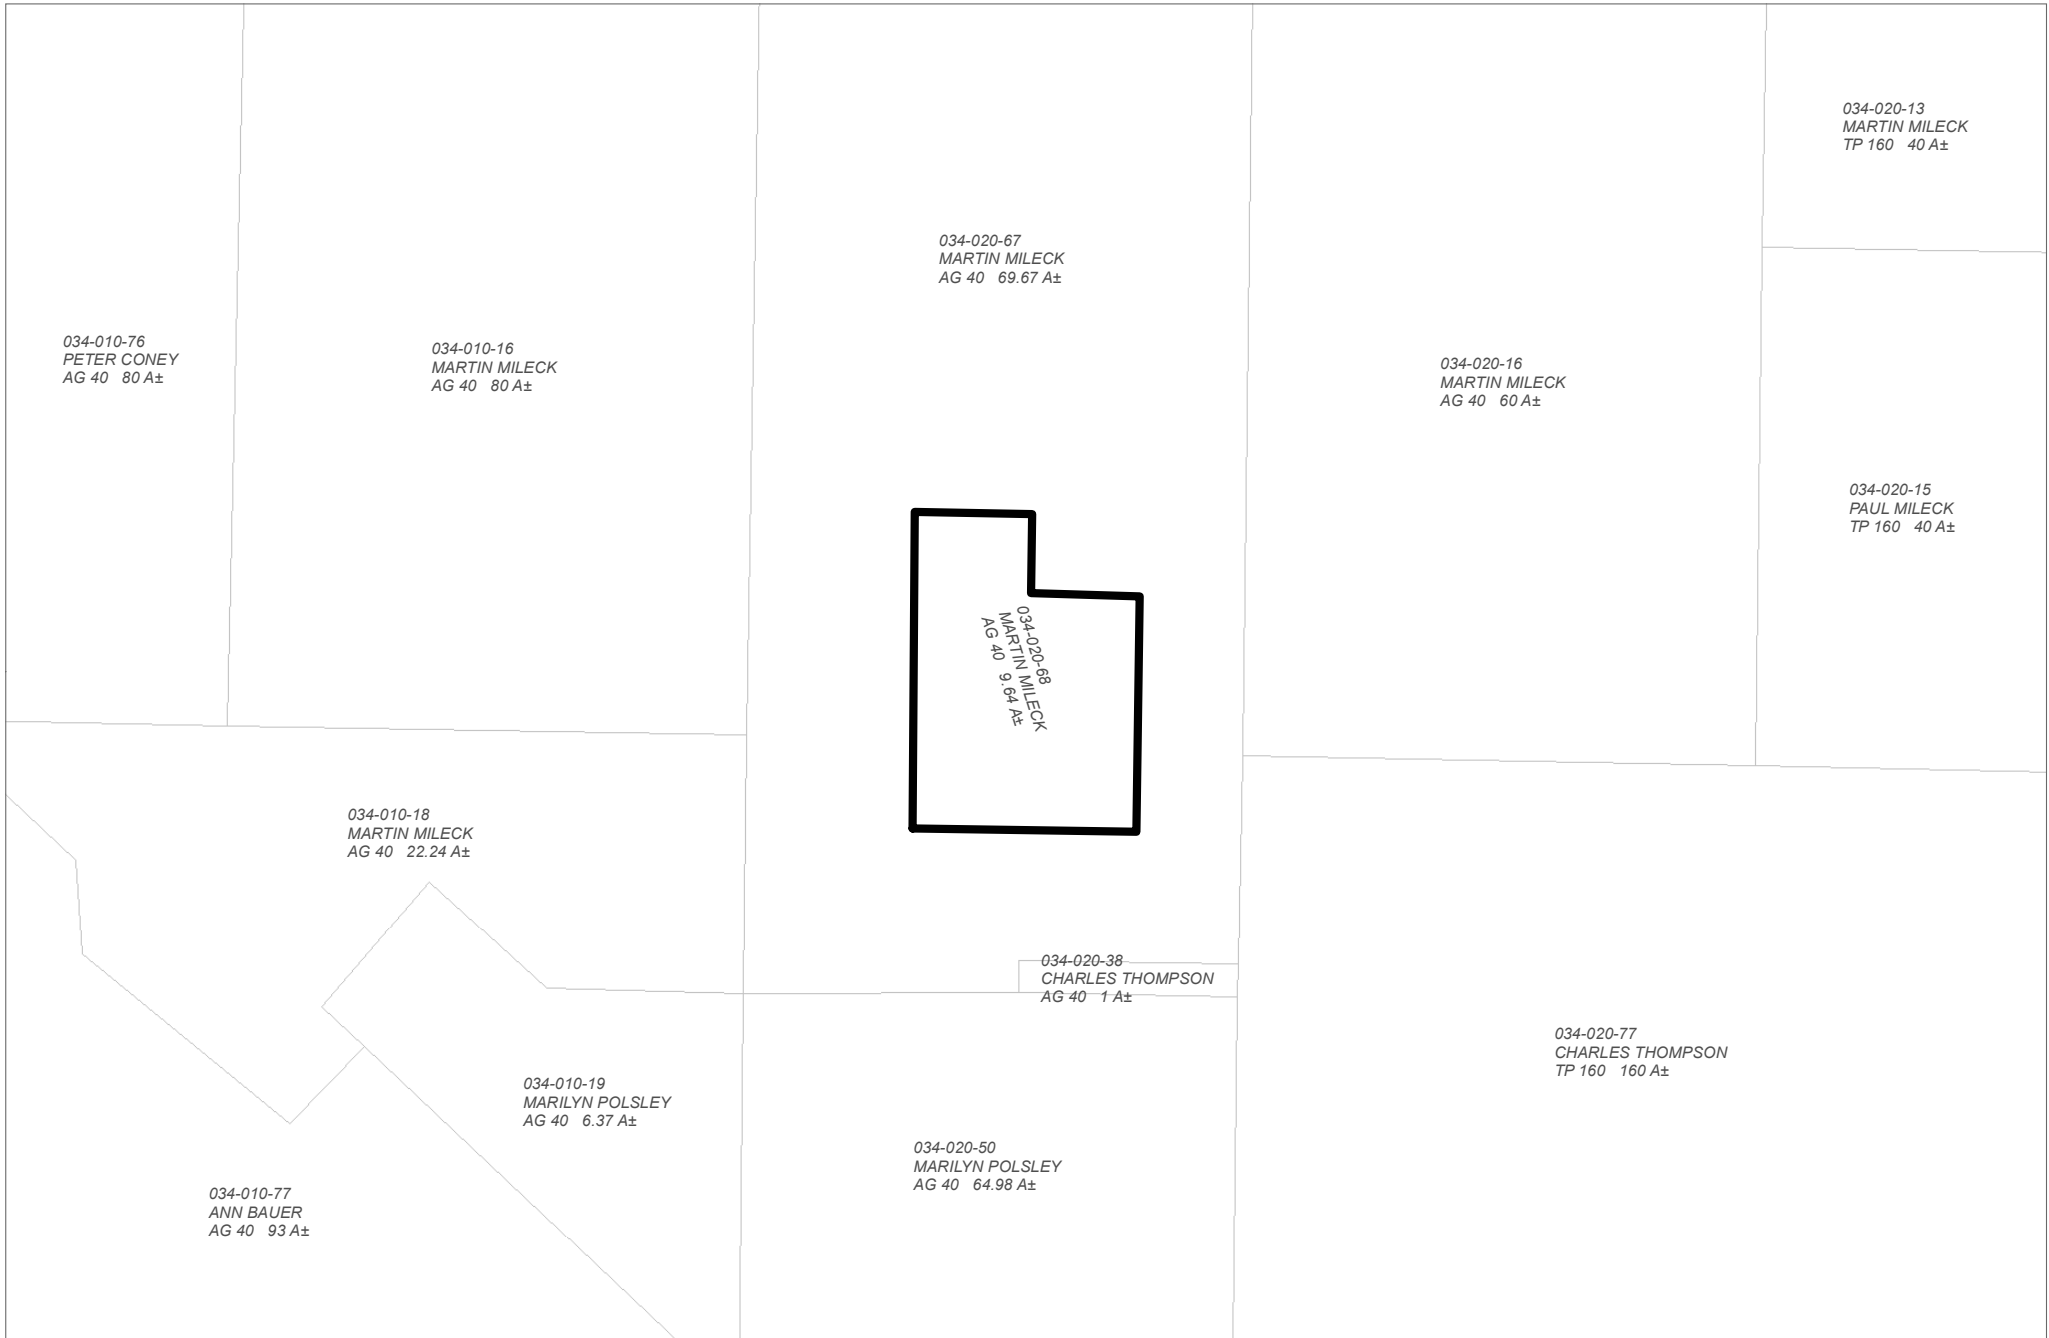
034-020-13
MARTIN MILECK
TP 160 40 A±

034-020-67
MARTIN MILECK
AG 40 69.67 A±

034-010-76
PETER CONEY
AG 40 80 A±

034-010-16
MARTIN MILECK
AG 40 80 A±

034-020-16
MARTIN MILECK
AG 40 60 A±

034-020-15
PAUL MILECK
TP 160 40 A±

034-020-68
MARTIN MILECK
AG 40 9.64 A±

034-010-18
MARTIN MILECK
AG 40 22.24 A±

034-020-38
CHARLES THOMPSON
AG 40 1 A±

034-020-77
CHARLES THOMPSON
TP 160 160 A±

034-010-19
MARILYN POLSLEY
AG 40 6.37 A±

034-020-50
MARILYN POLSLEY
AG 40 64.98 A±

034-010-77
ANN BAUER
AG 40 93 A±